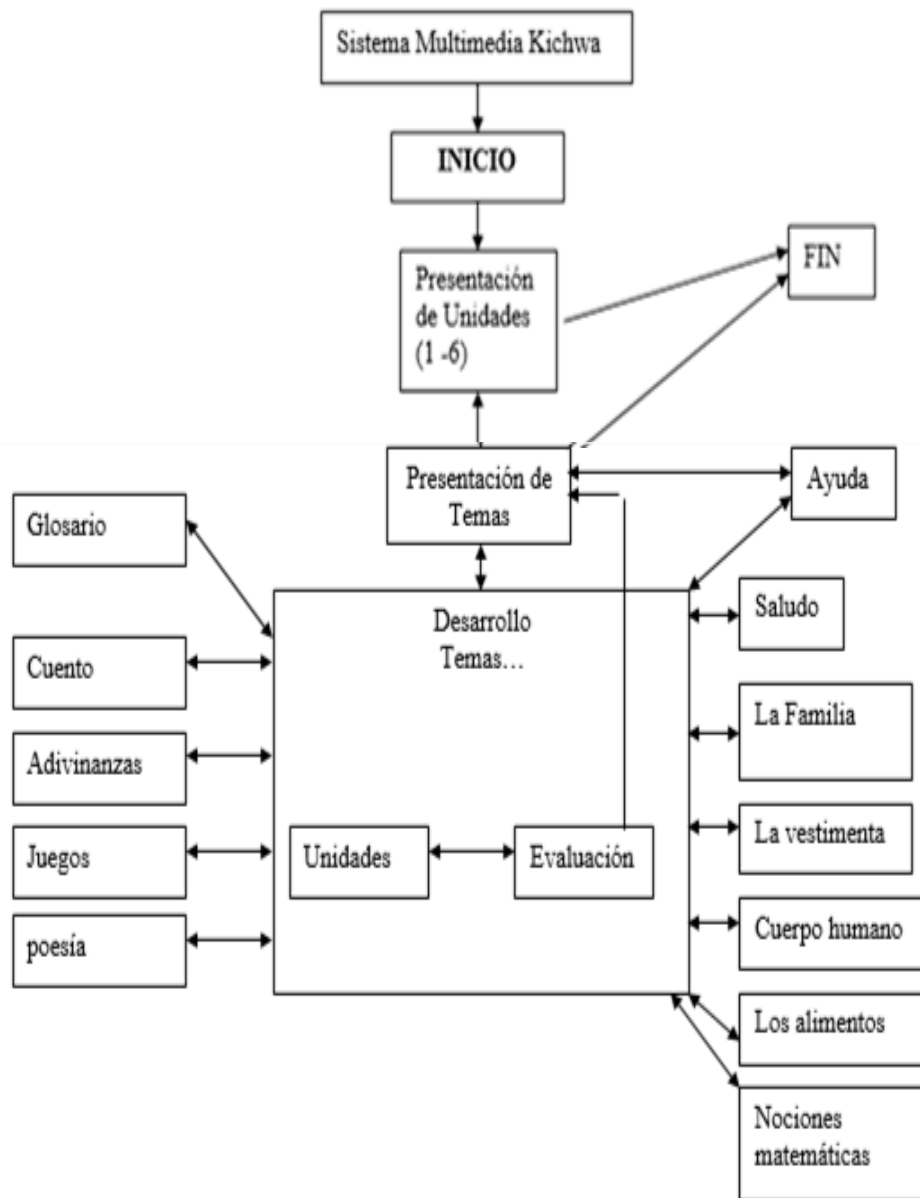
Sistema Multimedia Kichwa

INICIO

Presentación de Unidades (1 -6)

FIN

Presentación de Temas

Ayuda

Glosario

Desarrollo Temas…

Saludo

Cuento

La Familia

Adivinanzas

Juegos

Unidades

Evaluación

La vestimenta

poesía

Cuerpo humano

Los alimentos

Nociones matemáticas